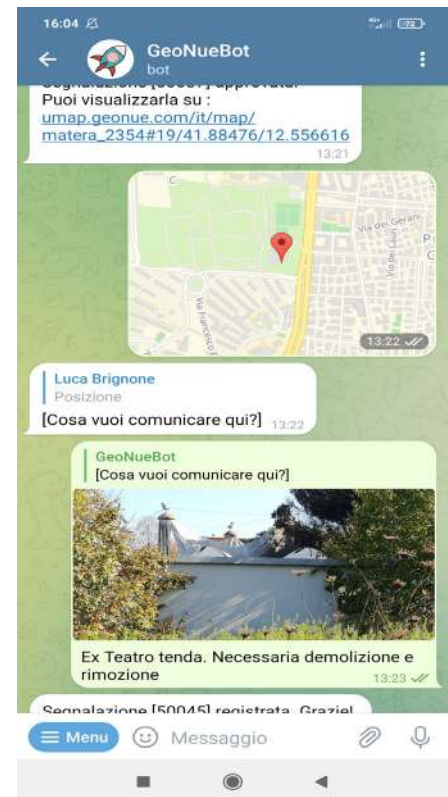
16:04

GeoNueBot
bot

Segnalazione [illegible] approvata.
Puoi visualizzarla su :
umap.geonue.com/it/map/matera_2354#19/41.88476/12.556616
13:21

Via dei Gerani
Via Francesco
13:22

Luca Brignone
Posizione
[Cosa vuoi comunicare qui?] 13:22

GeoNueBot
[Cosa vuoi comunicare qui?]

Ex Teatro tenda. Necessaria demolizione e rimozione
13:23

Segnalazione [50045] registrata. Graziel

Menu
Messaggio